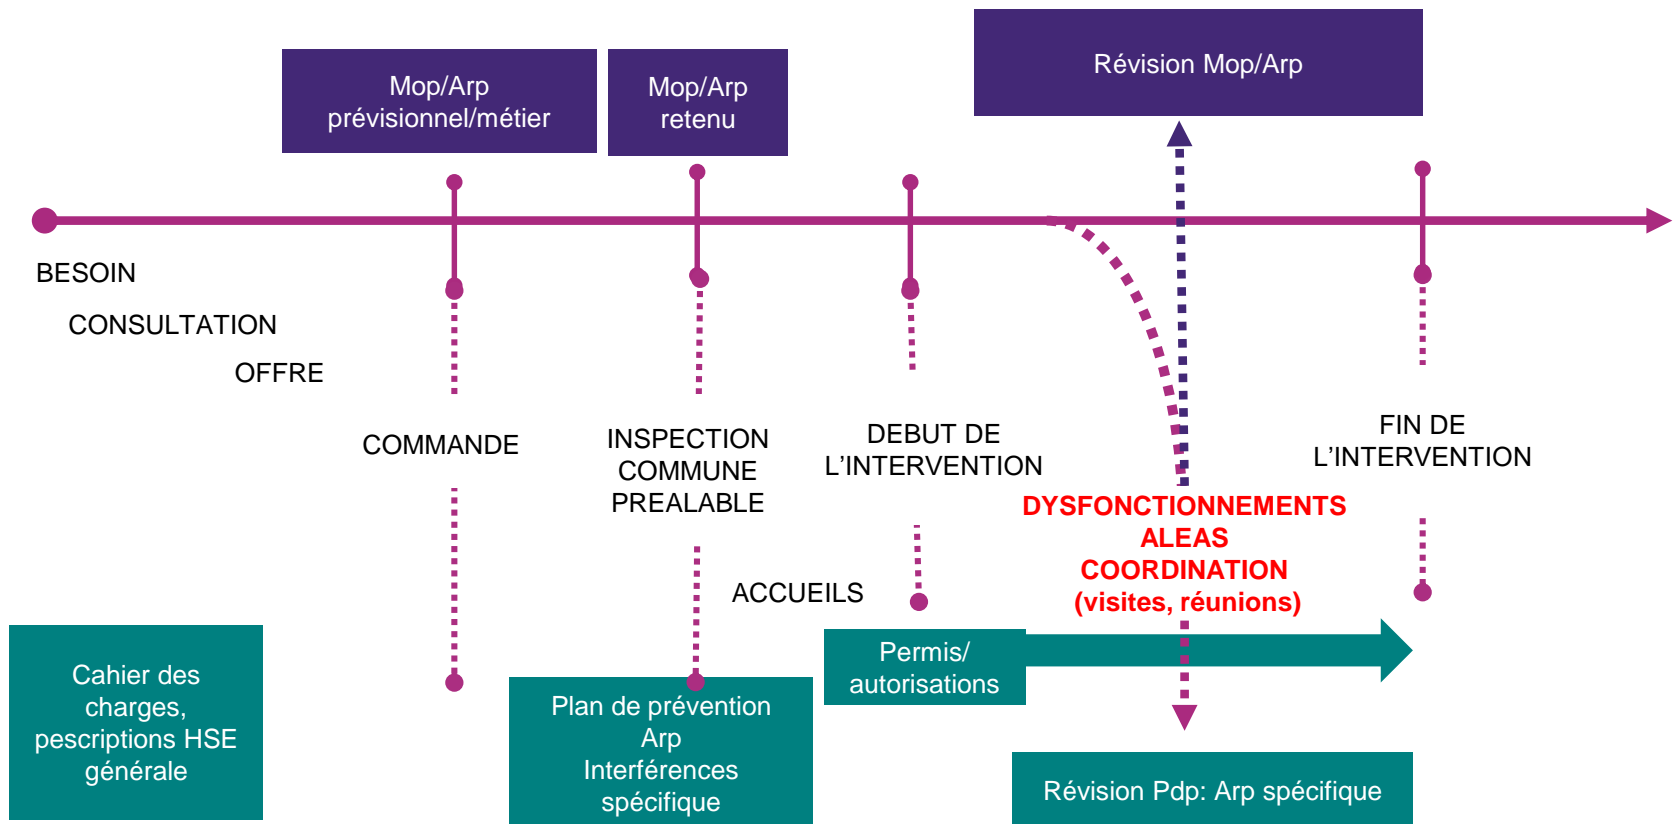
Mop/Arp prévisionnel/métier

Mop/Arp retenu

Révision Mop/Arp

BESOIN

CONSULTATION

OFFRE

COMMANDE

INSPECTION COMMUNE PREALABLE

DEBUT DE L'INTERVENTION

FIN DE L'INTERVENTION

DYSFONCTIONNEMENTS
ALEAS
COORDINATION
(visites, réunions)

ACCUEILS

Cahier des charges, pescriptions HSE générale

Plan de prévention Arp Interférences spécifique

Permis/ autorisations

Révision Pdp: Arp spécifique